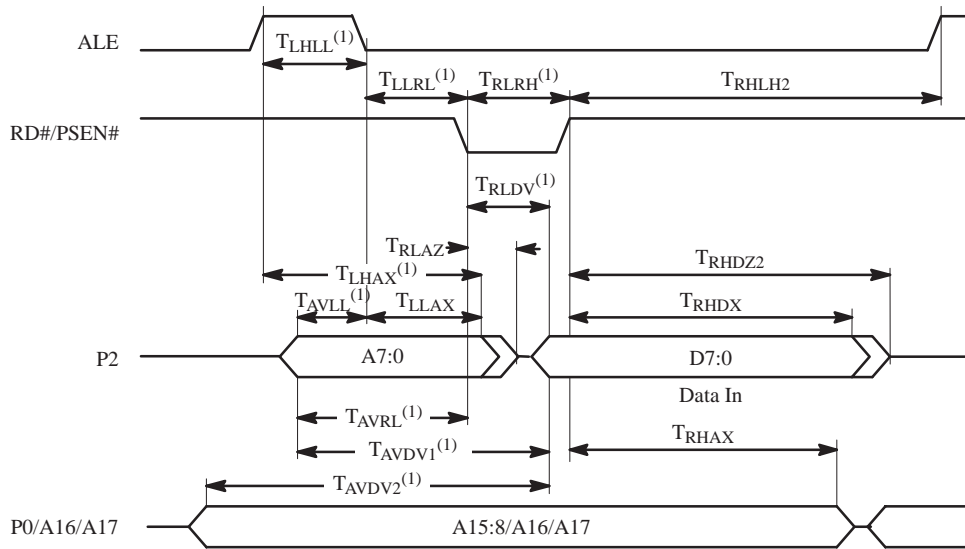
ALE

$T_{LHLL}^{(1)}$

$T_{LLRL}^{(1)}$ $T_{RLRH}^{(1)}$ $T_{RHLH2}$

RD#/PSEN#

$T_{RLDV}^{(1)}$

$T_{RLAZ}$

$T_{LHAX}^{(1)}$ $T_{RHDZ2}$

$T_{AVLL}^{(1)}$ $T_{LLAX}$ $T_{RHDX}$

P2 A7:0 D7:0

Data In

$T_{AVRL}^{(1)}$

$T_{AVDV1}^{(1)}$ $T_{RHAX}$

$T_{AVDV2}^{(1)}$

P0/A16/A17 A15:8/A16/A17